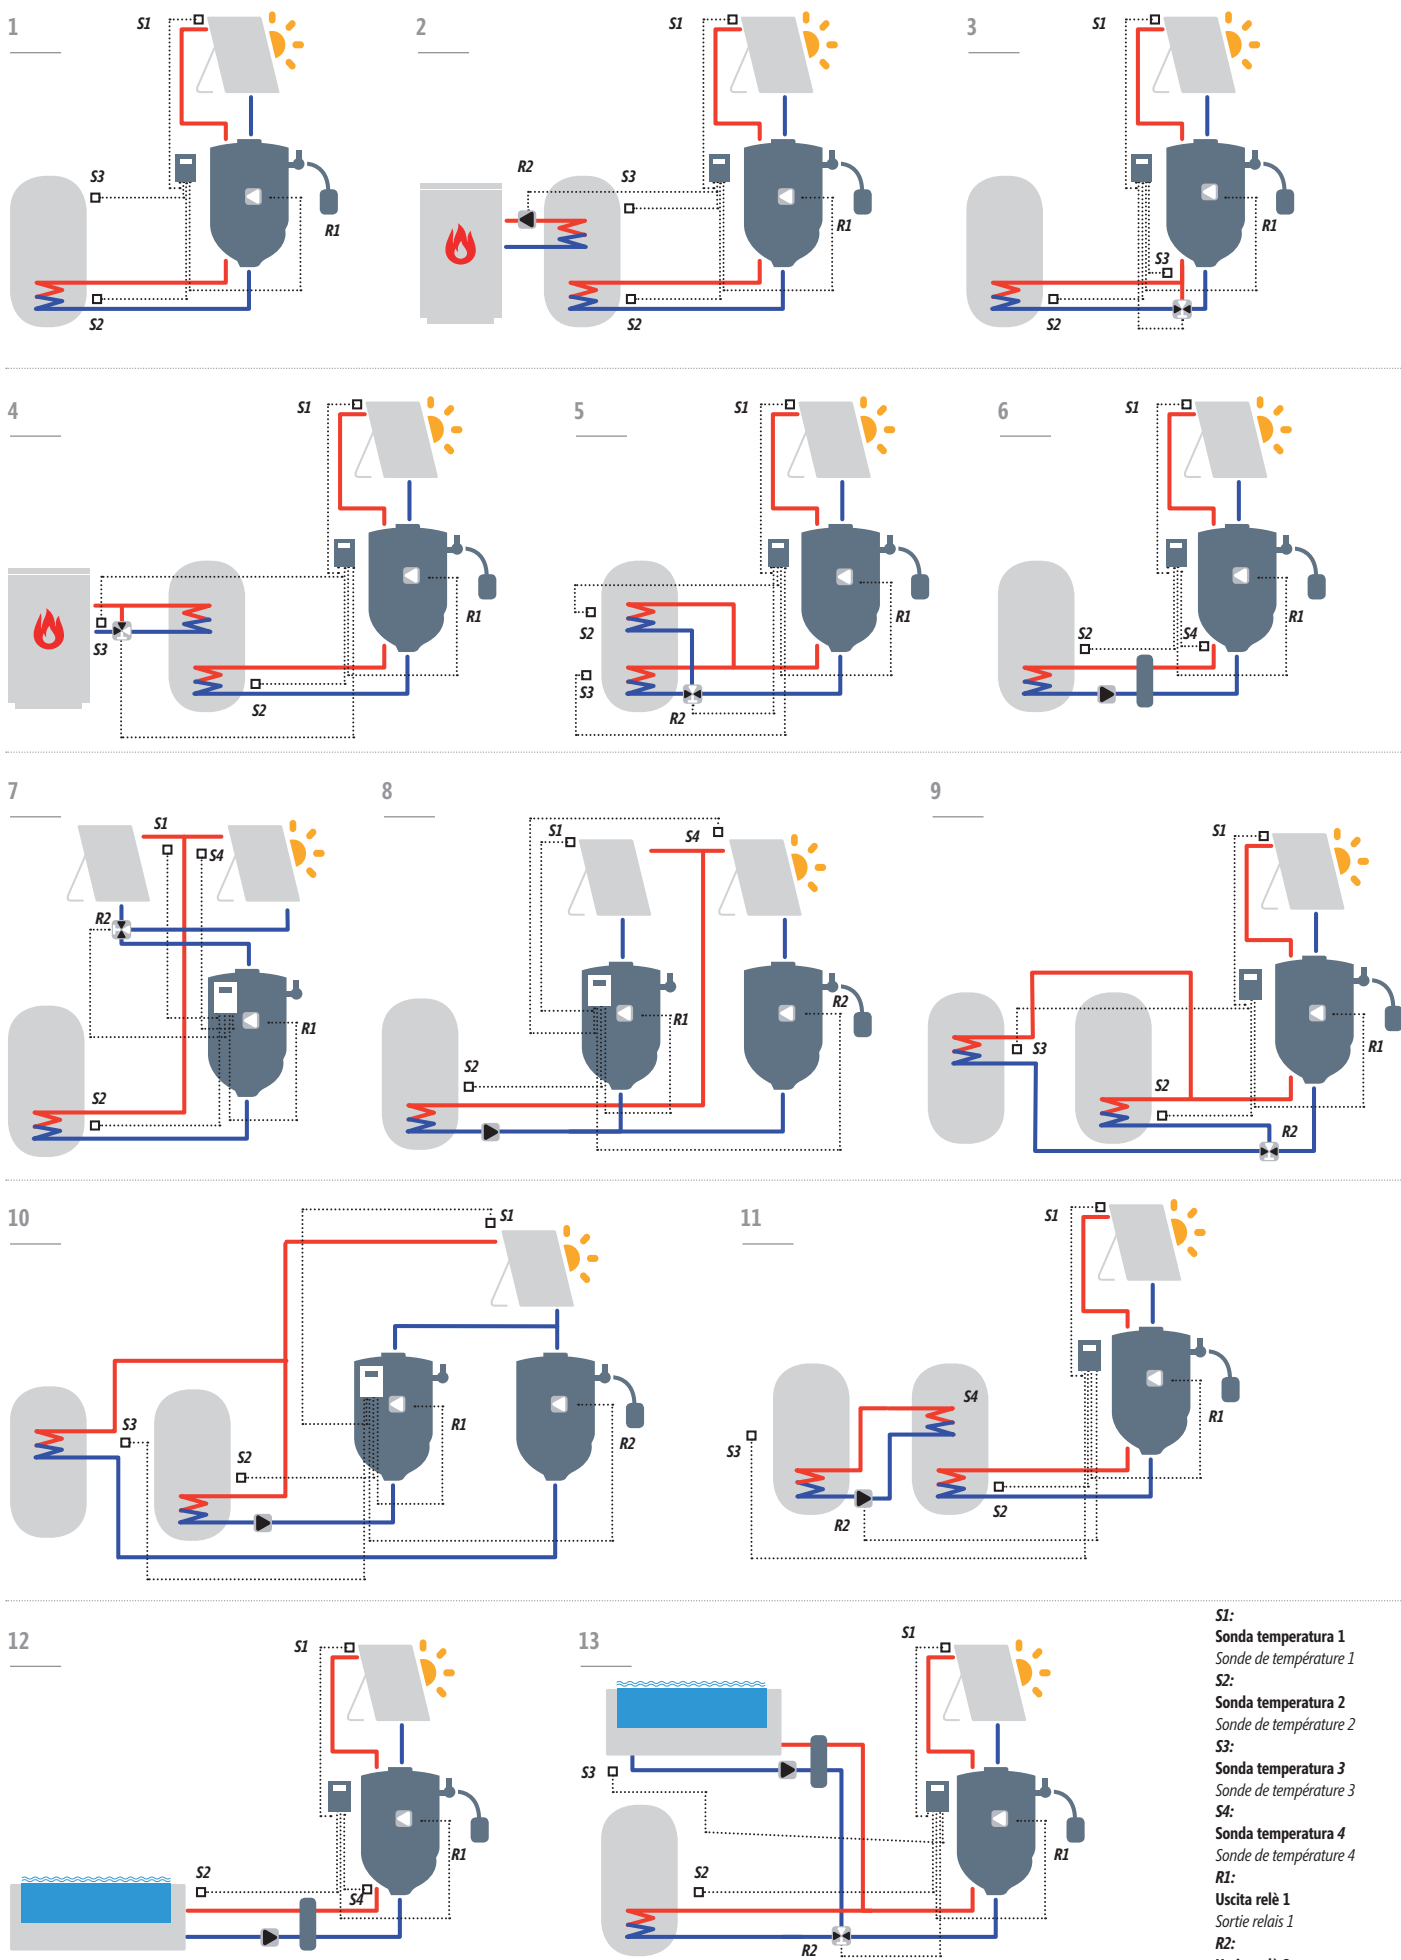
1

S1

S3

R1

S2

2

S1

R2

S3

R1

S2

3

S1

S3

R1

S2

4

S1

S3

R1

S2

5

S1

S2

R1

S3

R2

6

S1

S2

S4

R1

7

S1

S4

R2

R1

S2

8

S1

S4

R1

R2

S2

9

S1

S3

R1

S2

R2

10

S1

R1

S3

S2

R2

11

S1

S4

R1

S3

R2

S2

12

S1

R1

S2

S4

13

S1

S3

R1

S2

R2

S1:
Sonda temperatura 1
Sonde de température 1
S2:
Sonda temperatura 2
Sonde de température 2
S3:
Sonda temperatura 3
Sonde de température 3
S4:
Sonda temperatura 4
Sonde de température 4
R1:
Uscita relè 1
Sortie relais 1
R2:
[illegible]